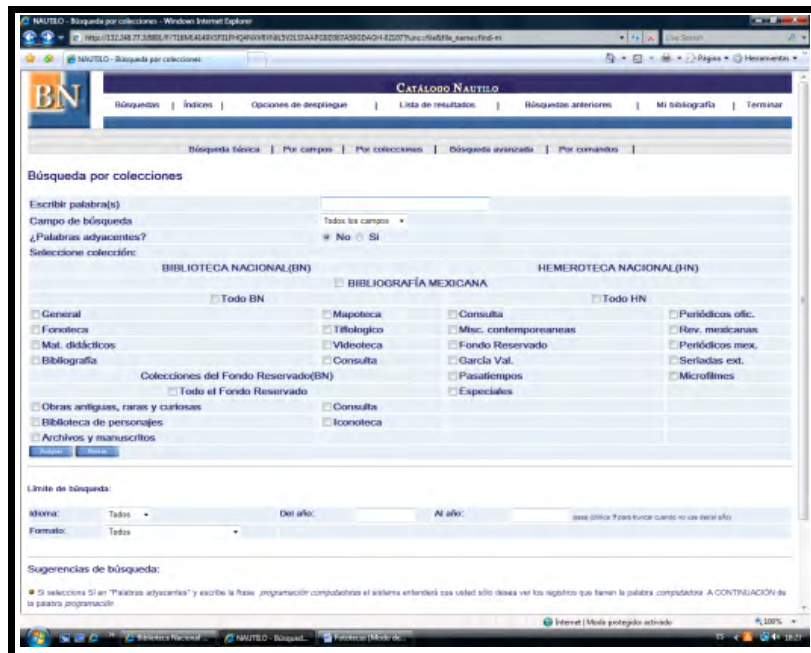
NAUTILO - Búsqueda por colecciones - Windows Internet Explorer

http://132.248.77.3:8991/F/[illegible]

Live Search

NAUTILO - Búsqueda por colecciones

Página • Herramientas •

BN

CATÁLOGO NAUTILO

Búsquedas | Índices | Opciones de despliegue | Lista de resultados | Búsquedas anteriores | Mi bibliografía | Terminar

Búsqueda básica | Por campos | Por colecciones | Búsqueda avanzada | Por comandos |

Búsqueda por colecciones

Escribir palabra(s)

Campo de búsqueda — Todos los campos

¿Palabras adyacentes? — No Sí

Seleccione colección:

BIBLIOTECA NACIONAL(BN)

HEMEROTECA NACIONAL(HN)

BIBLIOGRAFÍA MEXICANA

Todo BN

Todo HN

| | | | |
|---|---|---|---|
| General | Mapoteca | Consulta | Periódicos ofic. |
| Fonoteca | Tiflologico | Misc. contemporaneas | Rev. mexicanas |
| Mat. didácticos | Videoteca | Fondo Reservado | Periódicos mex. |
| Bibliografía | Consulta | García Val. | Seriadas ext. |
| Colecciones del Fondo Reservado(BN) | | Pasatiempos | Microfilmes |
| Todo el Fondo Reservado | | Especiales | |
| Obras antiguas, raras y curiosas | Consulta | | |
| Biblioteca de personajes | Iconoteca | | |
| Archivos y manuscritos | | | |

Aceptar Borrar

Límite de búsqueda:

Idioma: Todos — Del año: — Al año: — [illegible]

Formato: Todos

Sugerencias de búsqueda:

Si selecciona Sí en "Palabras adyacentes" y escribe la frase programación computadoras el sistema entenderá que usted sólo desea ver los registros que tienen la palabra computadoras A CONTINUACIÓN de la palabra programación

Internet | Modo protegido: activado

100%

Biblioteca Nacional ... NAUTILO - Búsqued... Fototeca [Modo de...

ES 18:27